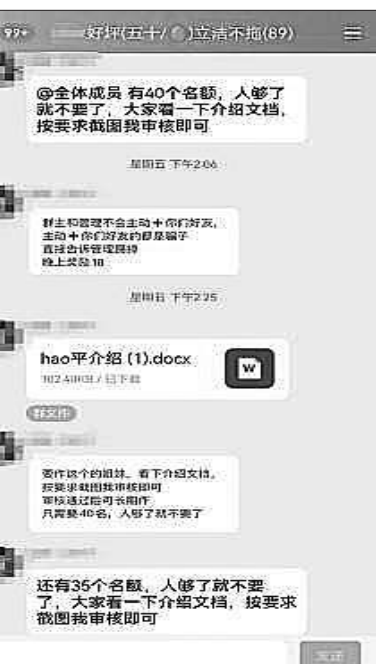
99+ 好评(五十/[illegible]立结不拖(89)

@全体成员 有40个名额，人够了就不要了，大家看一下介绍文档，按要求截图我审核即可

星期五 下午2:06

群主和管理不会主动＋你们好友，主动＋你们好友的都是骗子 直接告诉管理民待 晚上奖励10

星期五 下午2:25

hao平介绍 (1).docx
102.40KB | 已下载

W

群文件

要作这个的姐妹，看下介绍文档，按要求截图我审核即可 审核通过后可长期作 只需要40名，人够了就不要了

还有35个名额，人够了就不要了，大家看一下介绍文档，按要求截图我审核即可

发送